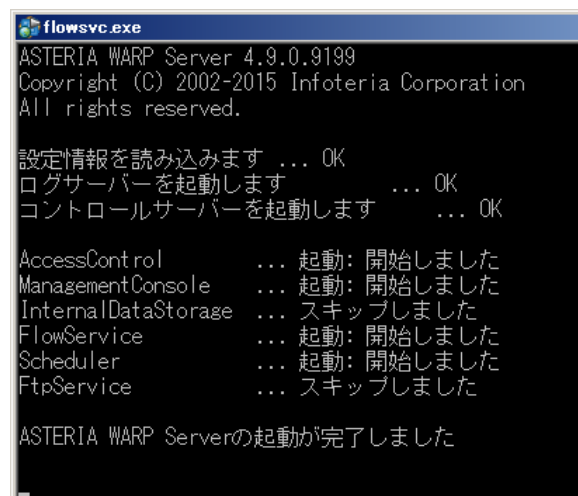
flowsvc.exe

ASTERIA WARP Server 4.9.0.9199
Copyright (C) 2002-2015 Infoteria Corporation
All rights reserved.

設定情報を読み込みます ... OK
ログサーバーを起動します ... OK
コントロールサーバーを起動します ... OK

AccessControl ... 起動: 開始しました
ManagementConsole ... 起動: 開始しました
InternalDataStorage ... スキップしました
FlowService ... 起動: 開始しました
Scheduler ... 起動: 開始しました
FtpService ... スキップしました

ASTERIA WARP Serverの起動が完了しました